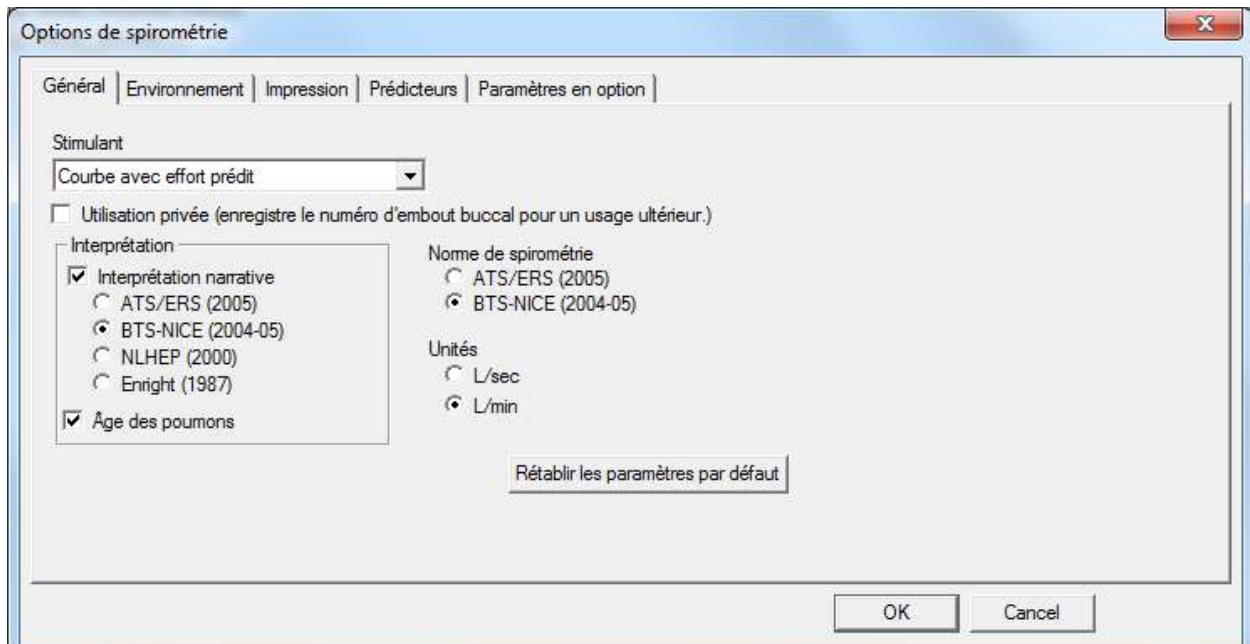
Options de spirométrie

Général | Environnement | Impression | Prédicteurs | Paramètres en option

Stimulant
Courbe avec effort prédit

Utilisation privée (enregistre le numéro d'embout buccal pour un usage ultérieur.)

Interprétation
Interprétation narrative
ATS/ERS (2005)
BTS-NICE (2004-05)
NLHEP (2000)
Enright (1987)
Âge des poumons

Norme de spirométrie
ATS/ERS (2005)
BTS-NICE (2004-05)

Unités
L/sec
L/min

Rétablir les paramètres par défaut

OK
Cancel